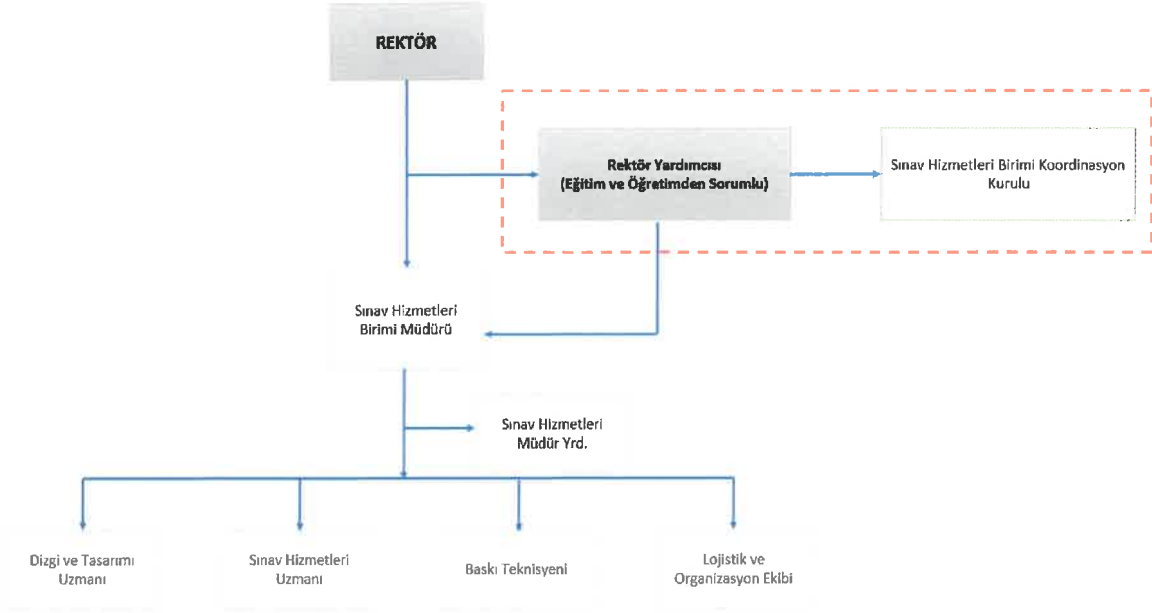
REKTÖR

Rektör Yardımcısı
(Eğitim ve Öğretimden Sorumlu)

Sınav Hizmetleri Birimi Koordinasyon Kurulu

Sınav Hizmetleri Birimi Müdürü

Sınav Hizmetleri Müdür Yrd.

Dizgi ve Tasarımı Uzmanı

Sınav Hizmetleri Uzmanı

Baskı Teknisyeni

Lojistik ve Organizasyon Ekibi